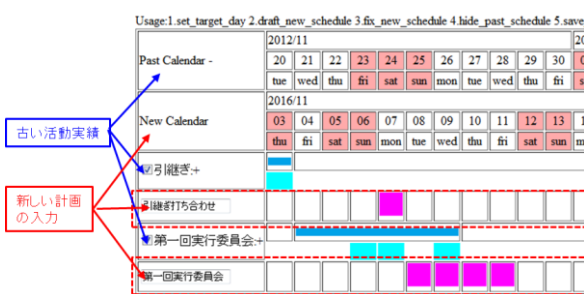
Usage:1.set_target_day 2.draft_new_schedule 3.fix_new_schedule 4.hide_past_schedule 5.save

| Past Calendar - | 2012/11 | | | | | | | | | | |
|---|---|---|---|---|---|---|---|---|---|---|---|
| | 20 | 21 | 22 | 23 | 24 | 25 | 26 | 27 | 28 | 29 | 30 |
| | tue | wed | thu | fri | sat | sun | mon | tue | wed | thu | fri |
| New Calendar | 2016/11 | | | | | | | | | | |
| | 03 | 04 | 05 | 06 | 07 | 08 | 09 | 10 | 11 | 12 | 13 |
| | thu | fri | sat | sun | mon | tue | wed | thu | fri | sat | sun |
| ☑引継ぎ:+ | | | | | | | | | | | |
| 引継ぎ打ち合わせ | | | | | | | | | | | |
| ☑第一回実行委員会:+ | | | | | | | | | | | |
| 第一回実行委員会 | | | | | | | | | | | |

古い活動実績

新しい計画の入力